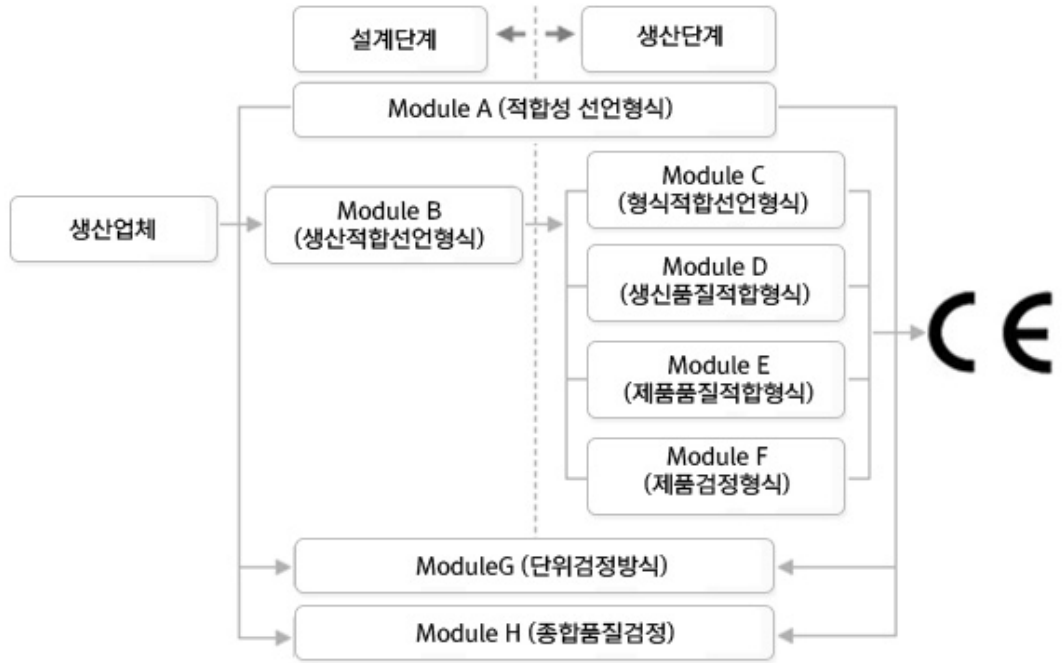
설계단계

생산단계

Module A (적합성 선언형식)

생산업체

Module B (생산적합선언형식)

Module C (형식적합선언형식)

Module D (생신품질적합형식)

Module E (제품품질적합형식)

Module F (제품검정형식)

CE

ModuleG (단위검정방식)

Module H (종합품질검정)